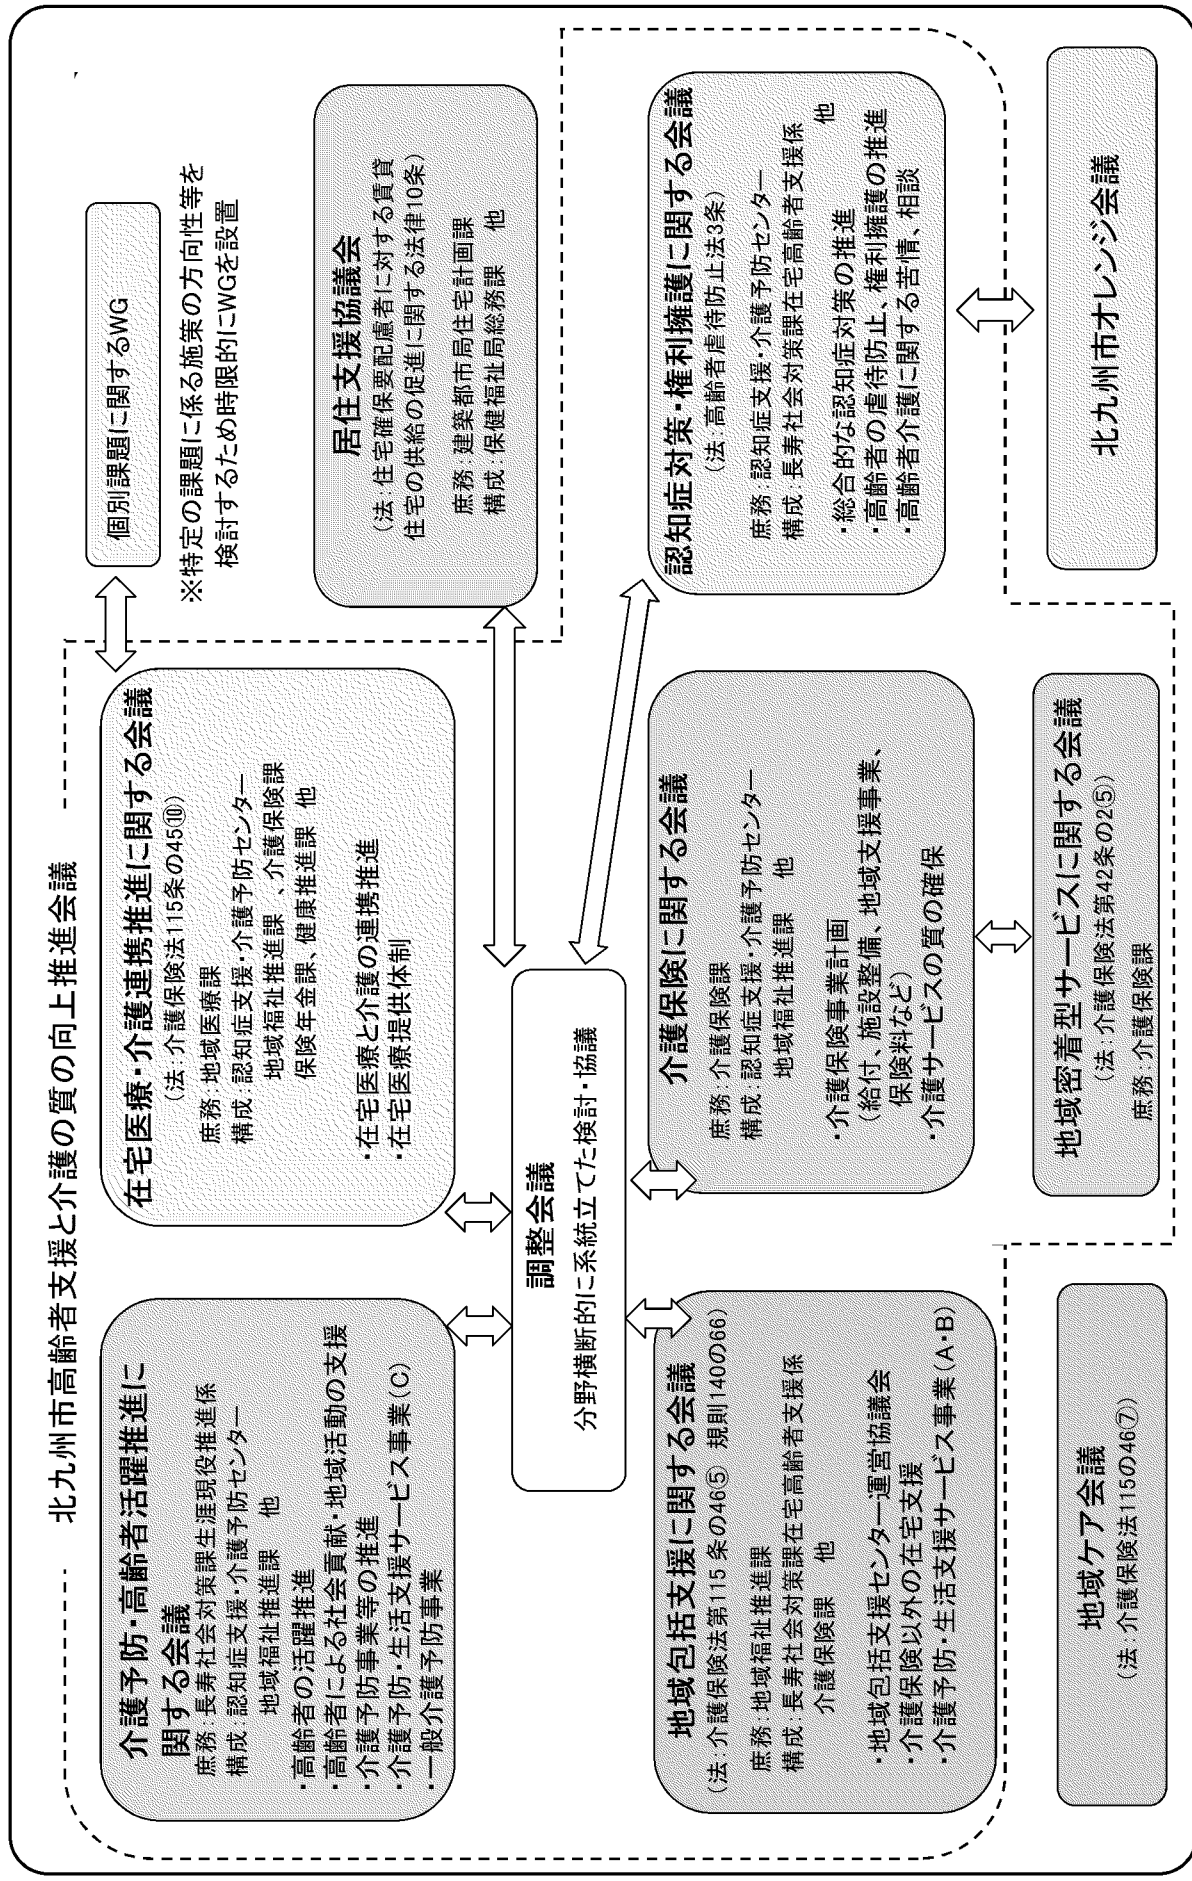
北九州市高齢者支援と介護の質の向上推進会議

介護予防・高齢者活躍推進に関する会議
庶務 長寿社会対策課生涯現役推進係
構成 認知症支援・介護予防センター
地域福祉推進課 他
・高齢者の活躍推進
・高齢者による社会貢献・地域活動の支援
・介護予防事業等の推進
・介護予防・生活支援サービス事業（C）
・一般介護予防事業

在宅医療・介護連携推進に関する会議
（法 介護保険法115条の45⑩）
庶務 地域医療課
構成 認知症支援・介護予防センター
地域福祉推進課 、介護保険課
保険年金課、健康推進課 他
・在宅医療と介護の連携推進
・在宅医療提供体制

個別課題に関するWG
※特定の課題に係る施策の方向性等を検討するため時限的にWGを設置

居住支援協議会
（法 住宅確保要配慮者に対する賃貸住宅の供給の促進に関する法律10条）
庶務 建築都市局住宅計画課
構成 保健福祉局総務課 他

調整会議
分野横断的に系統立てた検討・協議

地域包括支援に関する会議
（法 介護保険法第115条の46⑤ 規則140の66）
庶務 地域福祉推進課
構成 長寿社会対策課在宅高齢者支援係
介護保険課 他
・地域包括支援センター運営協議会
・介護保険以外の在宅支援
・介護予防・生活支援サービス事業（A・B）

介護保険に関する会議
庶務 介護保険課
構成 認知症支援・介護予防センター
地域福祉推進課 他
・介護保険事業計画
（給付、施設整備、地域支援事業、保険料など）
・介護サービスの質の確保

認知症対策・権利擁護に関する会議
（法 高齢者虐待防止法3条）
庶務 認知症支援・介護予防センター
構成 長寿社会対策課在宅高齢者支援係
他
・総合的な認知症対策の推進
・高齢者の虐待防止、権利擁護の推進
・高齢者介護に関する苦情、相談

北九州市オレンジ会議

地域密着型サービスに関する会議
（法 介護保険法第42条の2⑤）
庶務 介護保険課

地域ケア会議
（法 介護保険法115の46⑦）